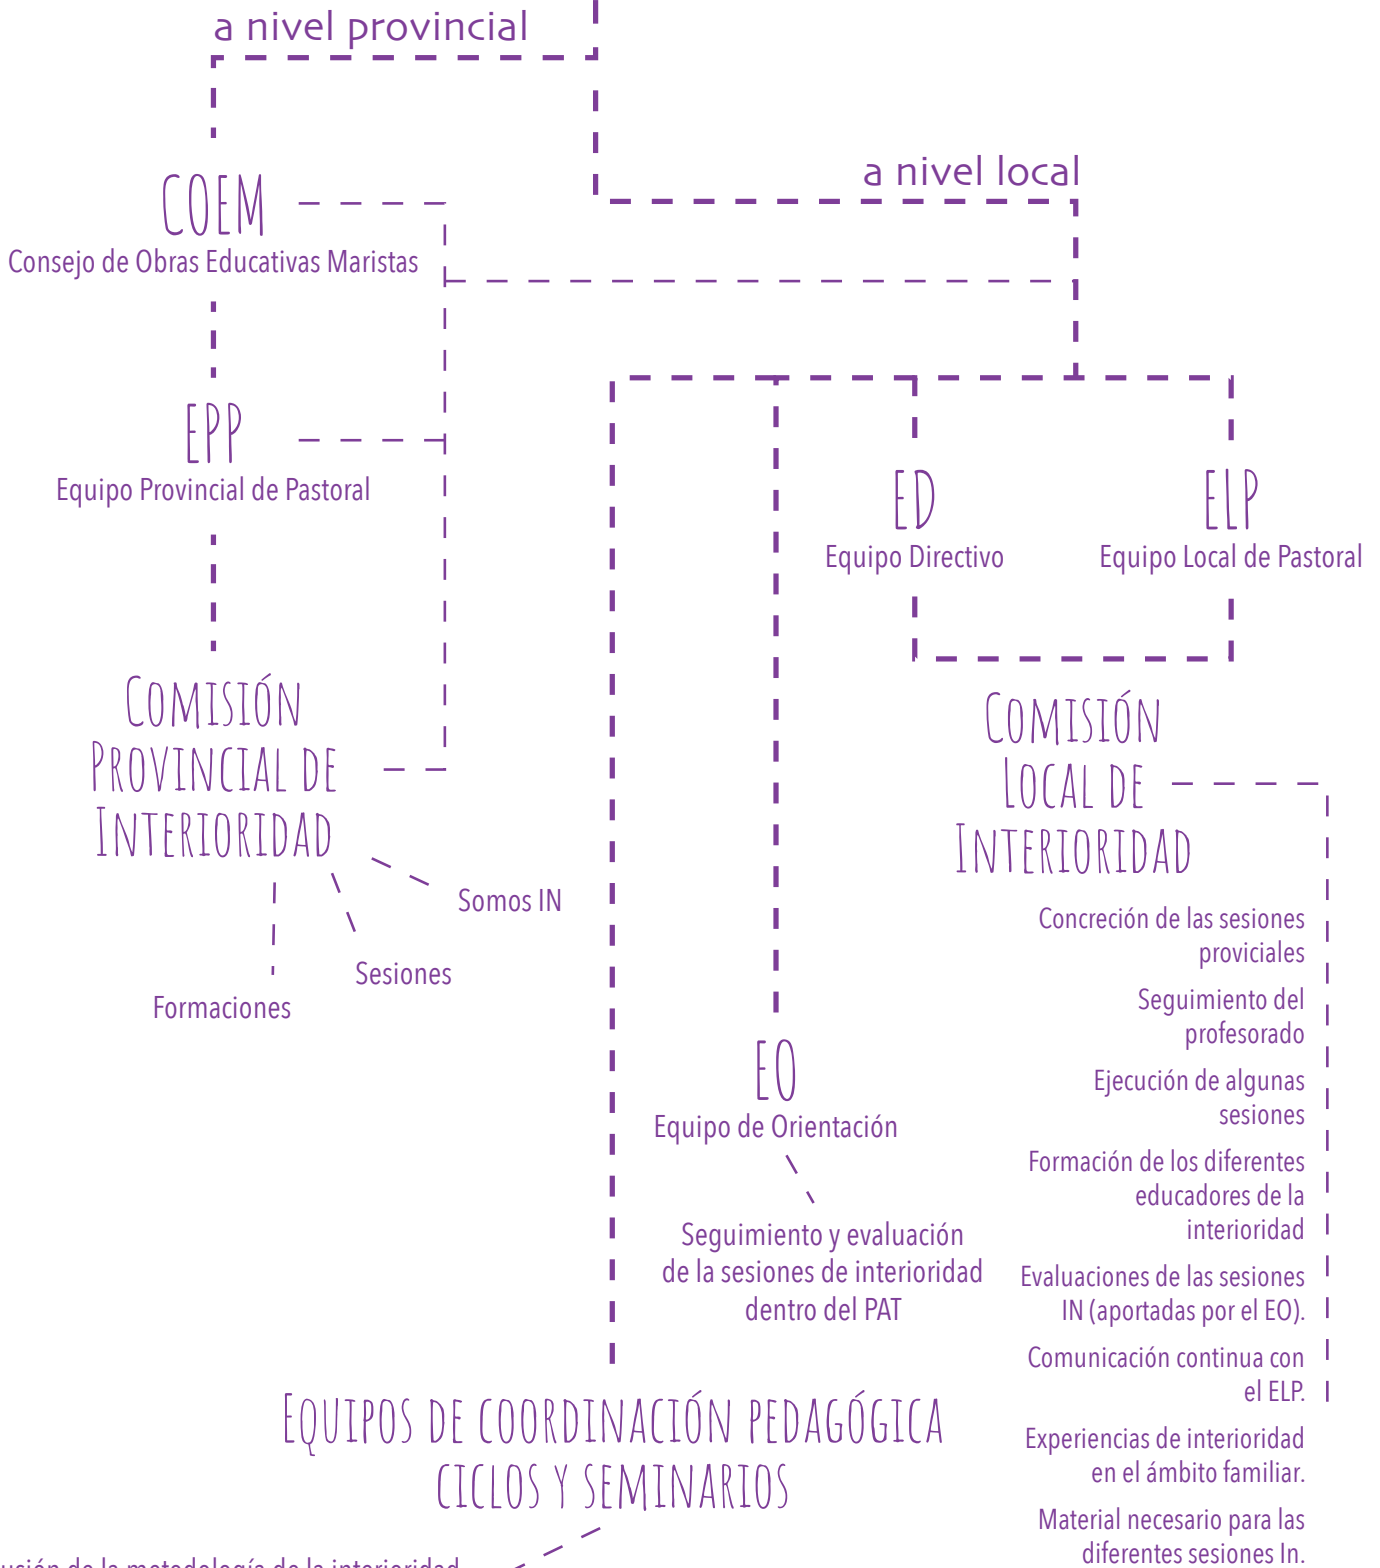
a nivel provincial

a nivel local

COEM
Consejo de Obras Educativas Maristas

EPP
Equipo Provincial de Pastoral

ED
Equipo Directivo

ELP
Equipo Local de Pastoral

Comisión Provincial de Interioridad

Somos IN

Sesiones

Formaciones

Comisión Local de Interioridad

Concreción de las sesiones proviciales

Seguimiento del profesorado

Ejecución de algunas sesiones

Formación de los diferentes educadores de la interioridad

Evaluaciones de las sesiones IN (aportadas por el EO).

Comunicación continua con el ELP.

Experiencias de interioridad en el ámbito familiar.

Material necesario para las diferentes sesiones In.

EO
Equipo de Orientación

Seguimiento y evaluación de la sesiones de interioridad dentro del PAT

Equipos de coordinación pedagógica ciclos y seminarios

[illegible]usión de la metodología de la interioridad